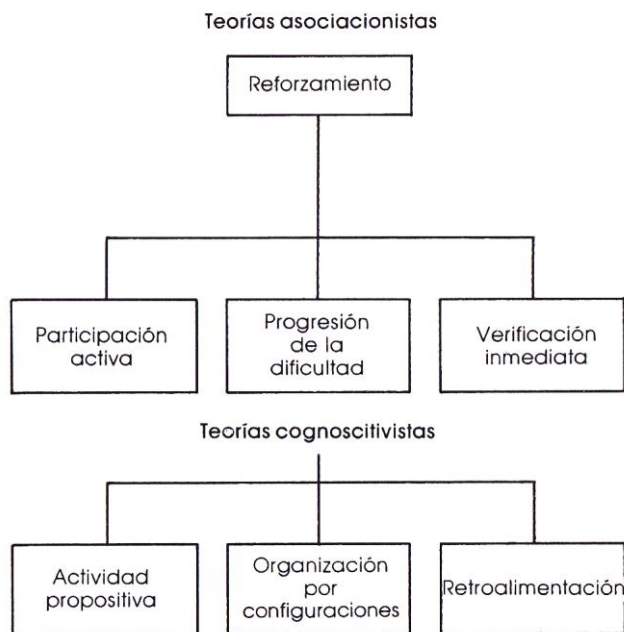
Teorías asociacionistas

Reforzamiento

Participación activa

Progresión de la dificultad

Verificación inmediata

Teorías cognoscitivistas

Actividad propositiva

Organización por configuraciones

Retroalimentación